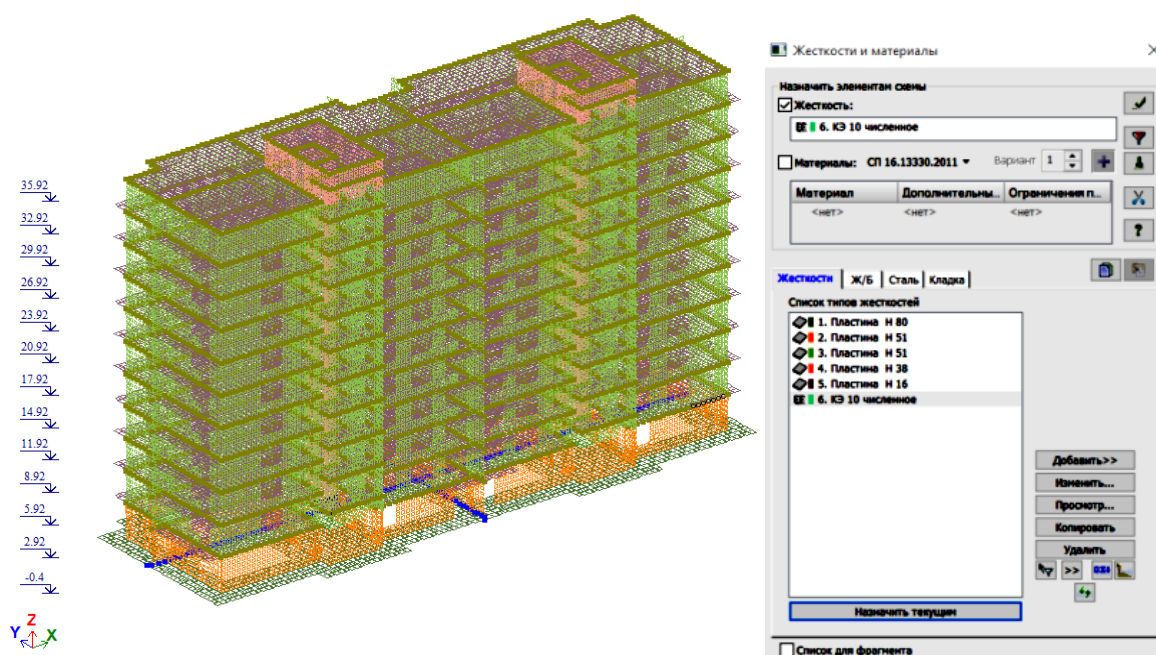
35.92
32.92
29.92
26.92
23.92
20.92
17.92
14.92
11.92
8.92
5.92
2.92
-0.4

Y Z X

Жесткости и материалы

Назначить элементам схемы

Жесткость:

6. КЭ 10 численное

Материалы: СП 16.13330.2011 Вариант 1

| Материал | Дополнительны... | Ограничения п... |
|---|---|---|
| <нет> | <нет> | <нет> |

Жесткости | Ж/Б | Сталь | Кладка

Список типов жесткостей

1. Пластина Н 80
2. Пластина Н 51
3. Пластина Н 51
4. Пластина Н 38
5. Пластина Н 16
6. КЭ 10 численное

Добавить>>
Изменить...
Просмотр...
Копировать
Удалить
>>

Назначить текущим

Список для фрагмента